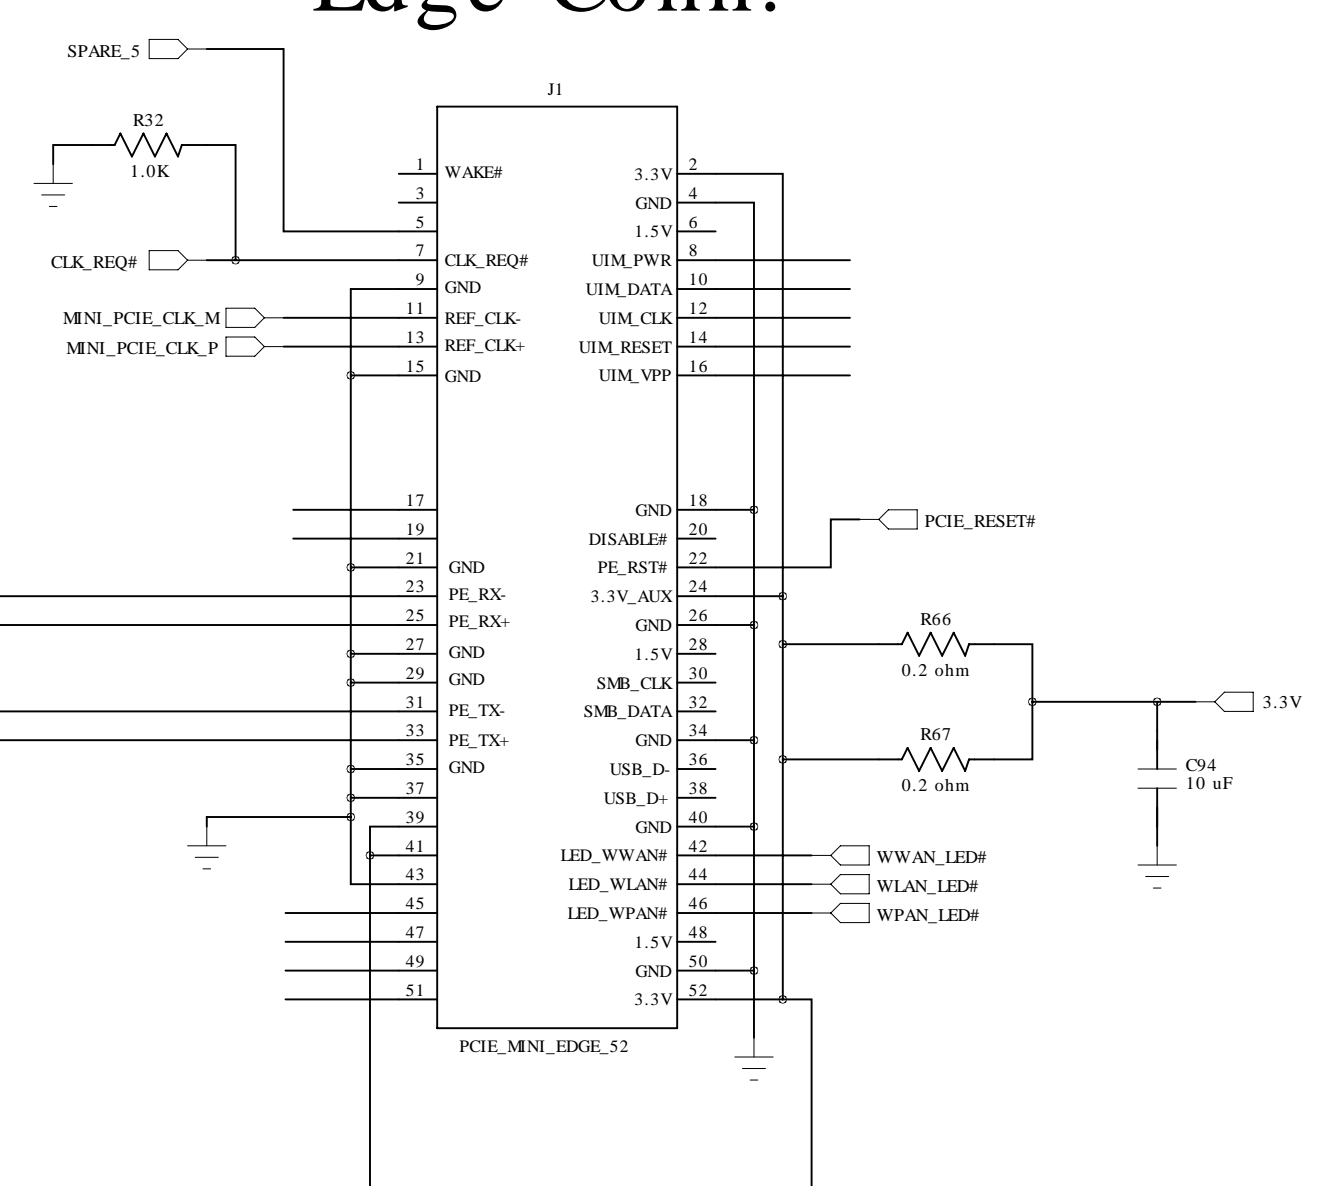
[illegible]

SPARE_5

J1

R32
1.0K

CLK_REQ#

MINI_PCIE_CLK_M

MINI_PCIE_CLK_P

1 WAKE#
3
5
7 CLK_REQ#
9 GND
11 REF_CLK-
13 REF_CLK+
15 GND
17
19
21 GND
23 PE_RX-
25 PE_RX+
27 GND
29 GND
31 PE_TX-
33 PE_TX+
35 GND
37
39
41
43
45
47
49
51

3.3V 2
GND 4
1.5V 6
UIM_PWR 8
UIM_DATA 10
UIM_CLK 12
UIM_RESET 14
UIM_VPP 16
GND 18
DISABLE# 20
PE_RST# 22
3.3V_AUX 24
GND 26
1.5V 28
SMB_CLK 30
SMB_DATA 32
GND 34
USB_D- 36
USB_D+ 38
GND 40
LED_WWAN# 42
LED_WLAN# 44
LED_WPAN# 46
1.5V 48
GND 50
3.3V 52

PCIE_MINI_EDGE_52

PCIE_RESET#

R66
0.2 ohm

R67
0.2 ohm

3.3V

C94
10 uF

WWAN_LED#
WLAN_LED#
WPAN_LED#